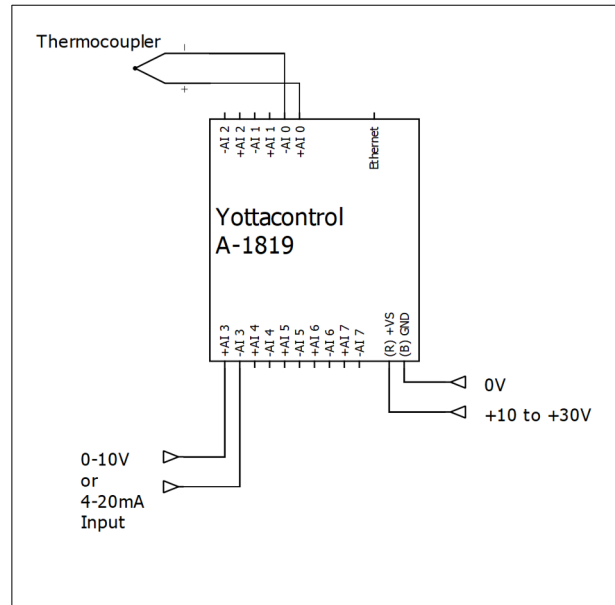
Thermocoupler
-
+

-AI 2
+AI 2
-AI 1
+AI 1
-AI 0
+AI 0
Ethernet

Yottacontrol
A-1819

+AI 3
-AI 3
+AI 4
-AI 4
+AI 5
-AI 5
+AI 6
-AI 6
+AI 7
-AI 7
(R) +VS
(B) GND

0V
+10 to +30V

0-10V
or
4-20mA
Input